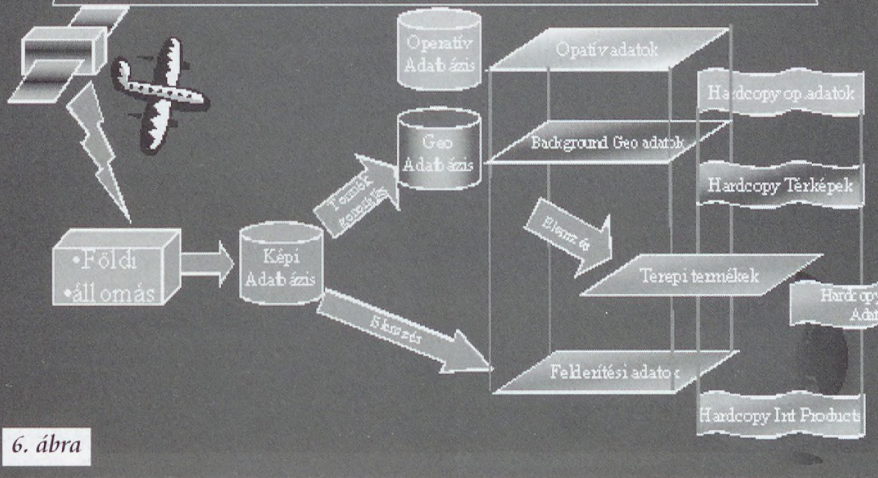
Operatív Adatbázis

Opatív adatok

Hardcopy op.adatok

Geo Adatbázis

Background Geo adatok

Hardcopy Térképek

Termék generálás

Elemzés

•Földi •állomás

Képi Adatbázis

Terepi termékek

Hardcopy Adat

Elemzés

Felderítési adatok

Hardcopy Int Products

6. ábra